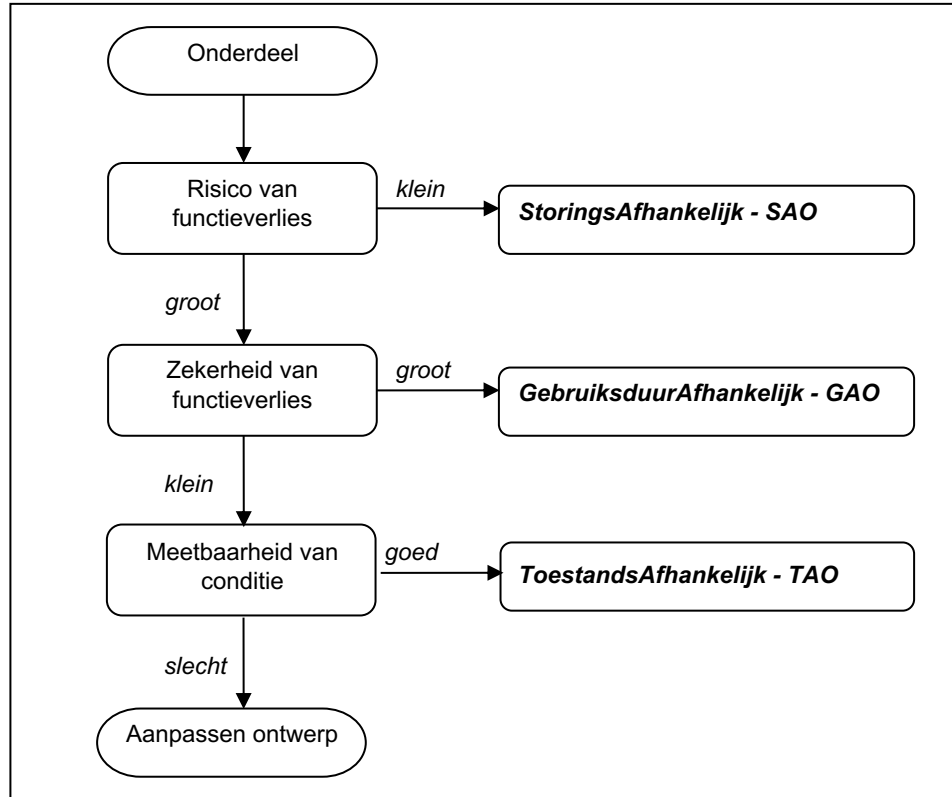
Onderdeel

Risico van functieverlies

klein

StoringsAfhankelijk - SAO

groot

Zekerheid van functieverlies

groot

GebruiksduurAfhankelijk - GAO

klein

Meetbaarheid van conditie

goed

ToestandsAfhankelijk - TAO

slecht

Aanpassen ontwerp